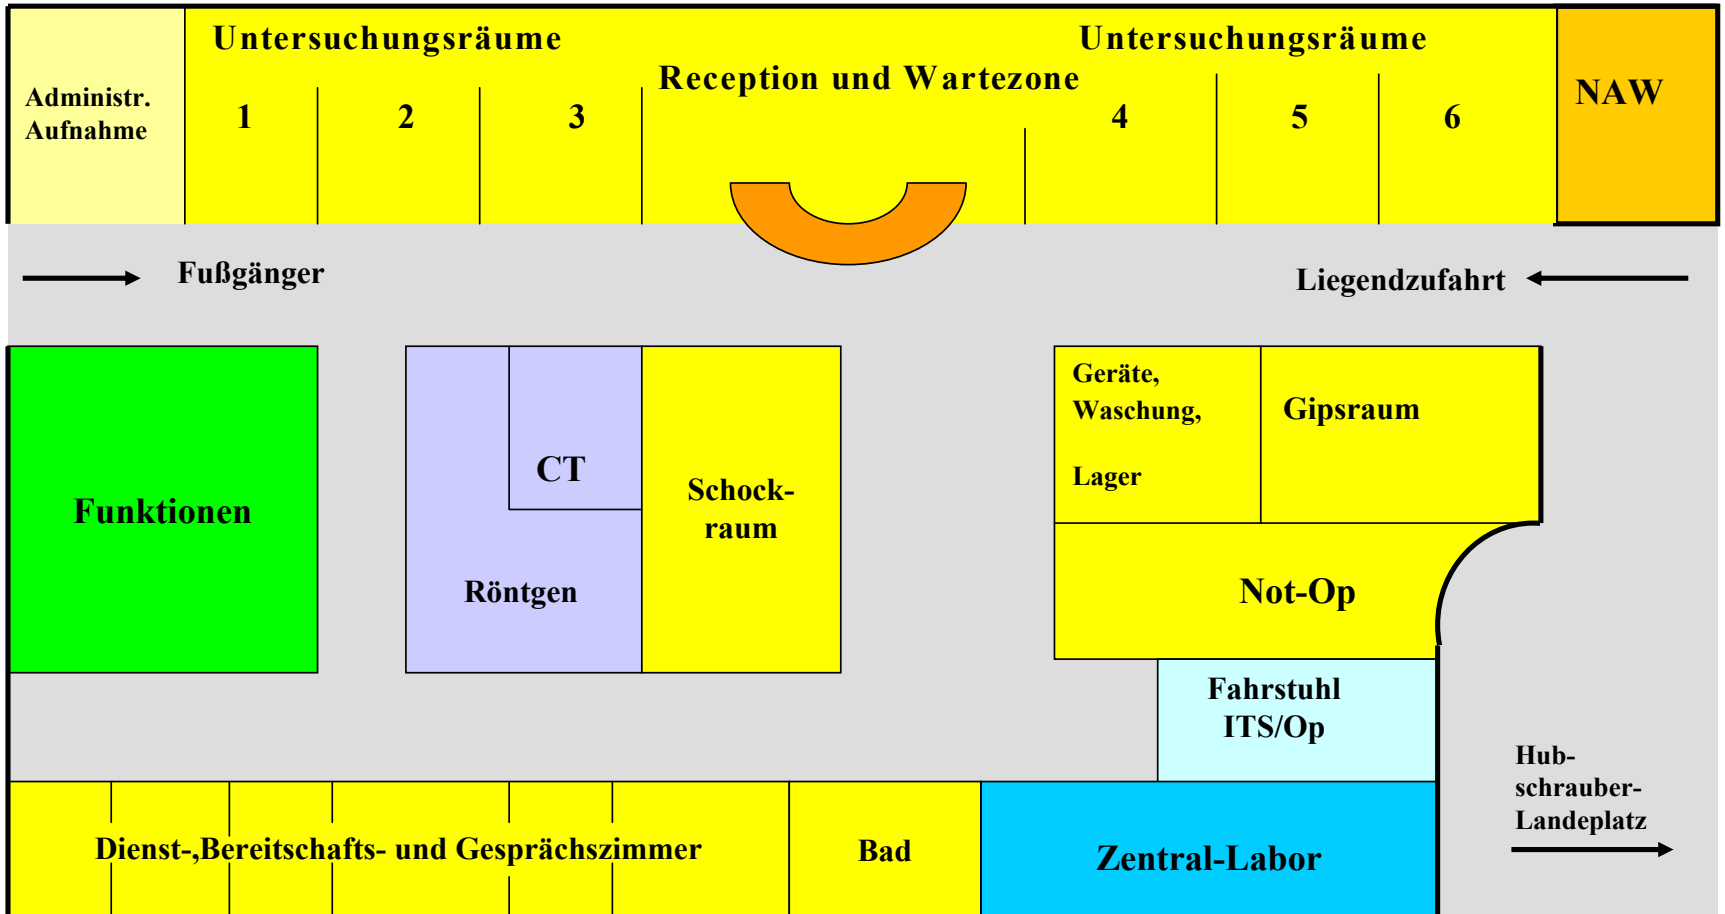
Administr. Aufnahme

Untersuchungsräume

1

2

3

Reception und Wartezone

Untersuchungsräume

4

5

6

NAW

Fußgänger

Liegendzufahrt

Funktionen

CT

Röntgen

Schock-raum

Geräte, Waschung, Lager

Gipsraum

Not-Op

Fahrstuhl ITS/Op

Hub-schrauber-Landeplatz

Dienst-,Bereitschafts- und Gesprächszimmer

Bad

Zentral-Labor